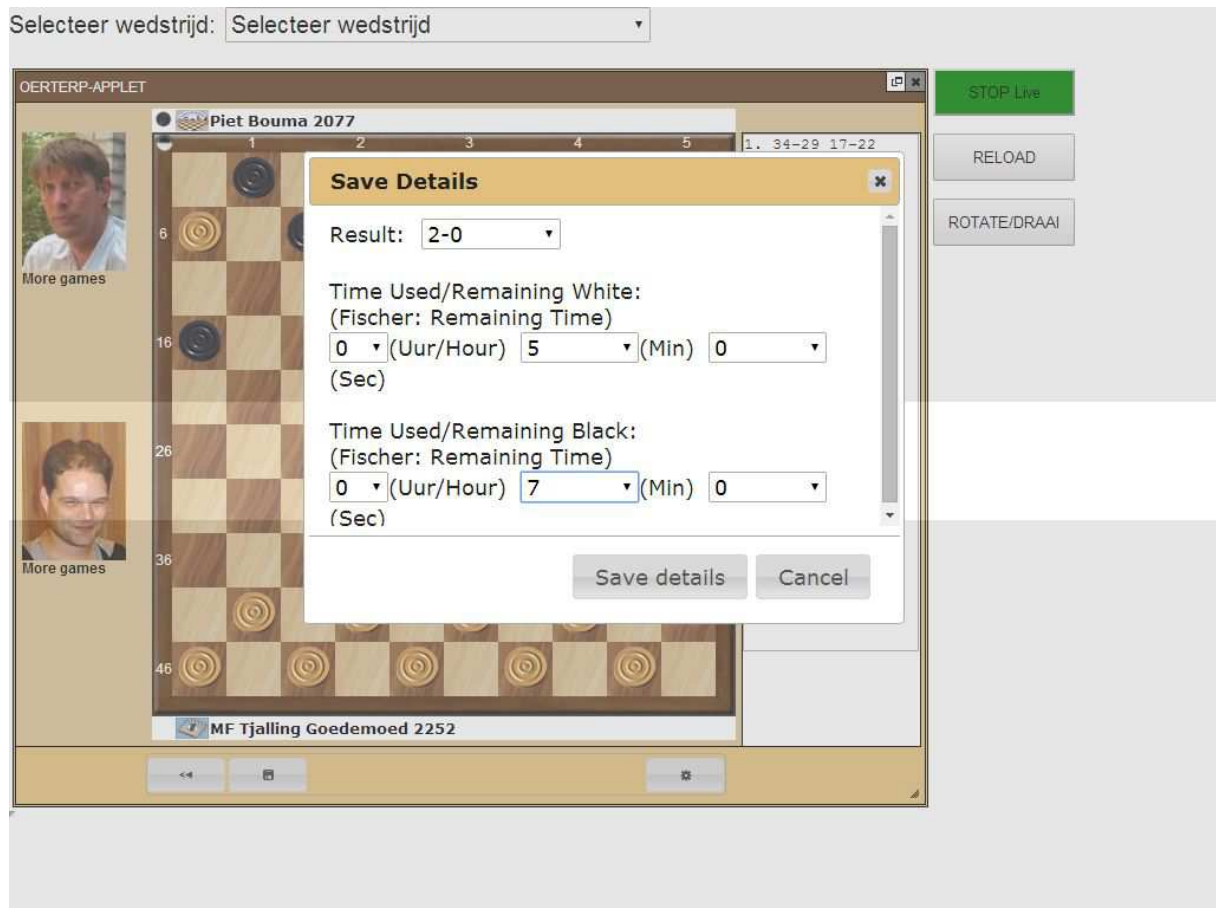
Selecteer wedstrijd: Selecteer wedstrijd

OERTERP-APPLET

STOP Live

RELOAD

ROTATE/DRAAI

Piet Bouma 2077

1 2 3 4 5

1. 34-29 17-22

More games

6

16

26

36

46

More games

Save Details

Result: 2-0

Time Used/Remaining White:
(Fischer: Remaining Time)
0 (Uur/Hour) 5 (Min) 0 (Sec)

Time Used/Remaining Black:
(Fischer: Remaining Time)
0 (Uur/Hour) 7 (Min) 0 (Sec)

Save details Cancel

MF Tjalling Goedemoed 2252

<<